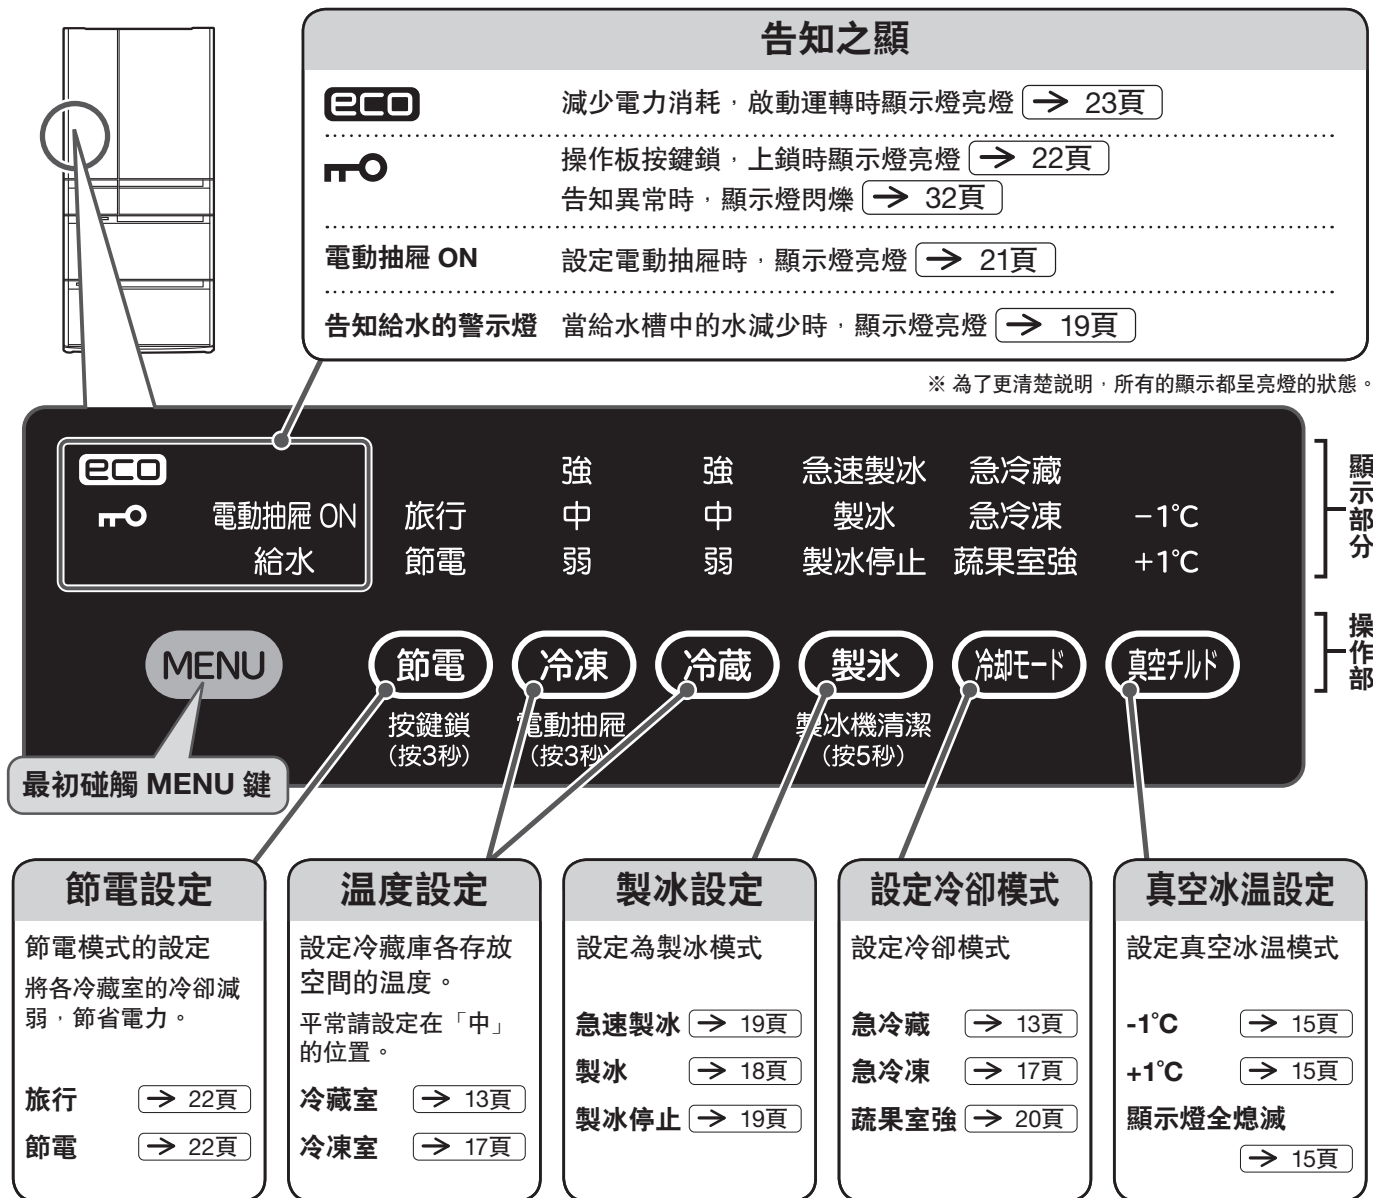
告知之顯

eco 減少電力消耗，啟動運轉時顯示燈亮燈 → 23頁

操作板按鍵鎖，上鎖時顯示燈亮燈 → 22頁
告知異常時，顯示燈閃爍 → 32頁

電動抽屜 ON 設定電動抽屜時，顯示燈亮燈 → 21頁

告知給水的警示燈 當給水槽中的水減少時，顯示燈亮燈 → 19頁

※ 為了更清楚說明，所有的顯示都呈亮燈的狀態。

eco
電動抽屜 ON
給水
旅行 強 強 急速製冰 急冷藏
節電 中 中 製冰 急冷凍 −1℃
弱 弱 製冰停止 蔬果室強 +1℃

顯示部分

MENU 節電 冷凍 冷藏 製冰 冷却モード 真空チルド

操作部

按鍵鎖 (按3秒)
電動抽屜 (按3秒)
製冰機清潔 (按5秒)

最初碰觸 MENU 鍵

節電設定
節電模式的設定
將各冷藏室的冷卻減弱，節省電力。
旅行 → 22頁
節電 → 22頁

溫度設定
設定冷藏庫各存放空間的溫度。
平常請設定在「中」的位置。
冷藏室 → 13頁
冷凍室 → 17頁

製冰設定
設定為製冰模式
急速製冰 → 19頁
製冰 → 18頁
製冰停止 → 19頁

設定冷卻模式
設定冷卻模式
急冷藏 → 13頁
急冷凍 → 17頁
蔬果室強 → 20頁

真空冰溫設定
設定真空冰溫模式
-1℃ → 15頁
+1℃ → 15頁
顯示燈全熄滅
→ 15頁